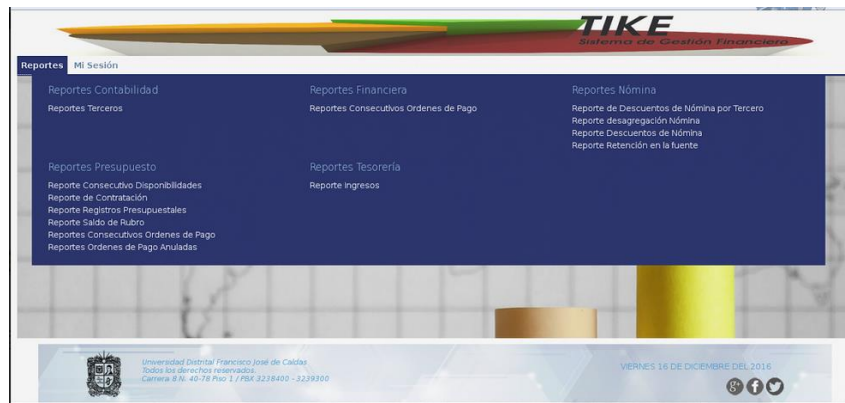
TIKE
Sistema de Gestión Financiero

Reportes Mi Sesión

Reportes Contabilidad
Reportes Terceros

Reportes Financiera
Reportes Consecutivos Ordenes de Pago

Reportes Nómina
Reporte de Descuentos de Nómina por Tercero
Reporte desagregación Nómina
Reporte Descuentos de Nómina
Reporte Retención en la fuente

Reportes Presupuesto
Reporte Consecutivo Disponibilidades
Reporte de Contratación
Reporte Registros Presupuestales
Reporte Saldo de Rubro
Reportes Consecutivos Ordenes de Pago
Reportes Ordenes de Pago Anuladas

Reportes Tesorería
Reporte ingresos

Universidad Distrital Francisco José de Caldas
Todos los derechos reservados.
Carrera 8 N. 40-78 Piso 1 / PBX 3238400 - 3239300

VIERNES 16 DE DICIEMBRE DEL 2016